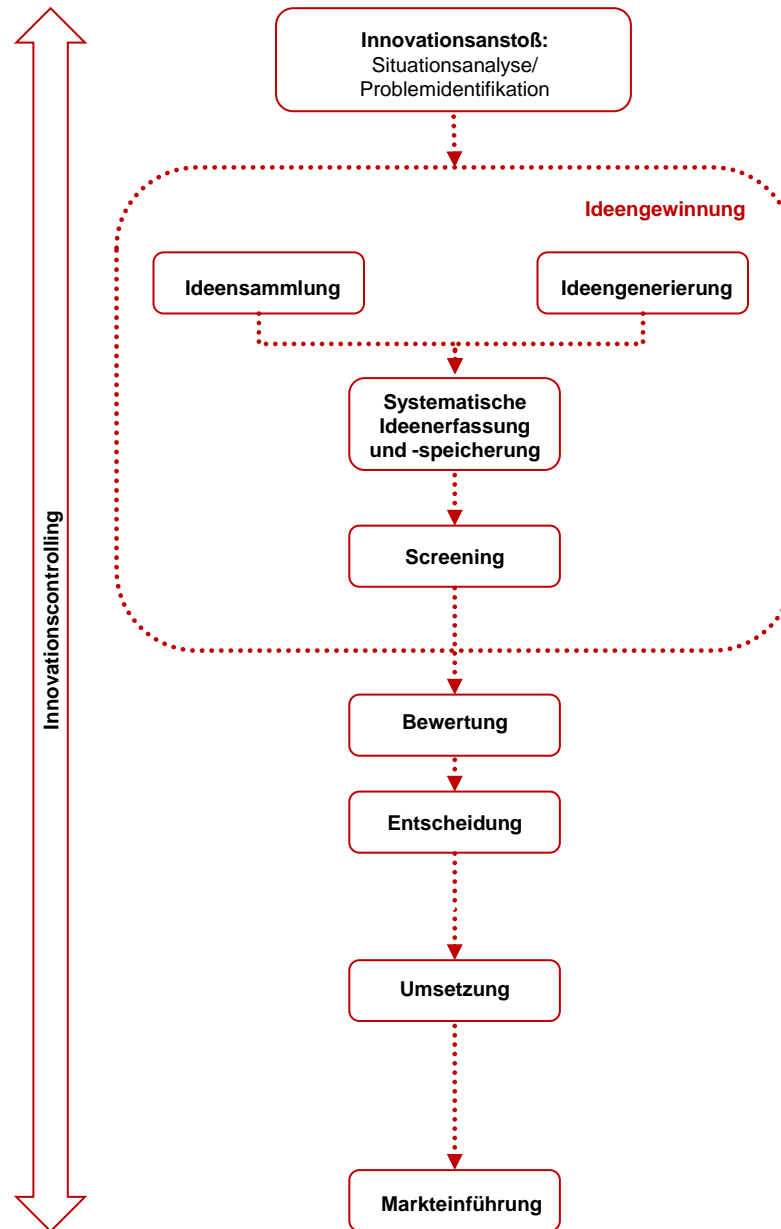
Innovationscontrolling

Innovationsanstoß:
Situationsanalyse/
Problemidentifikation

Ideengewinnung

Ideensammlung

Ideengenerierung

Systematische Ideenerfassung und -speicherung

Screening

Bewertung

Entscheidung

Umsetzung

Markteinführung